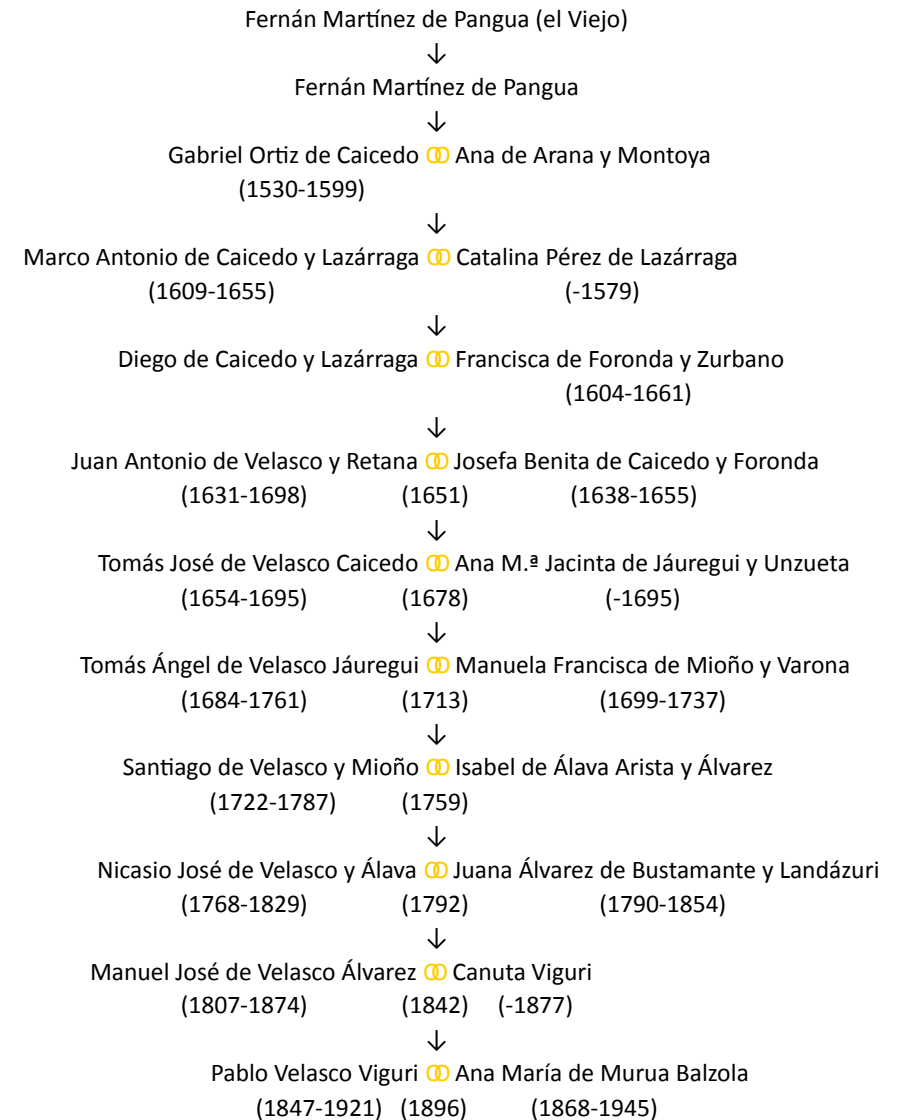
Fernán Martínez de Pangua (el Viejo)
↓
Fernán Martínez de Pangua
↓
Gabriel Ortiz de Caicedo ⚭ Ana de Arana y Montoya
(1530-1599)
↓
Marco Antonio de Caicedo y Lazárraga ⚭ Catalina Pérez de Lazárraga
(1609-1655) (-1579)
↓
Diego de Caicedo y Lazárraga ⚭ Francisca de Foronda y Zurbano
(1604-1661)
↓
Juan Antonio de Velasco y Retana ⚭ Josefa Benita de Caicedo y Foronda
(1631-1698) (1651) (1638-1655)
↓
Tomás José de Velasco Caicedo ⚭ Ana M.ª Jacinta de Jáuregui y Unzueta
(1654-1695) (1678) (-1695)
↓
Tomás Ángel de Velasco Jáuregui ⚭ Manuela Francisca de Mioño y Varona
(1684-1761) (1713) (1699-1737)
↓
Santiago de Velasco y Mioño ⚭ Isabel de Álava Arista y Álvarez
(1722-1787) (1759)
↓
Nicasio José de Velasco y Álava ⚭ Juana Álvarez de Bustamante y Landázuri
(1768-1829) (1792) (1790-1854)
↓
Manuel José de Velasco Álvarez ⚭ Canuta Viguri
(1807-1874) (1842) (-1877)
↓
Pablo Velasco Viguri ⚭ Ana María de Murua Balzola
(1847-1921) (1896) (1868-1945)